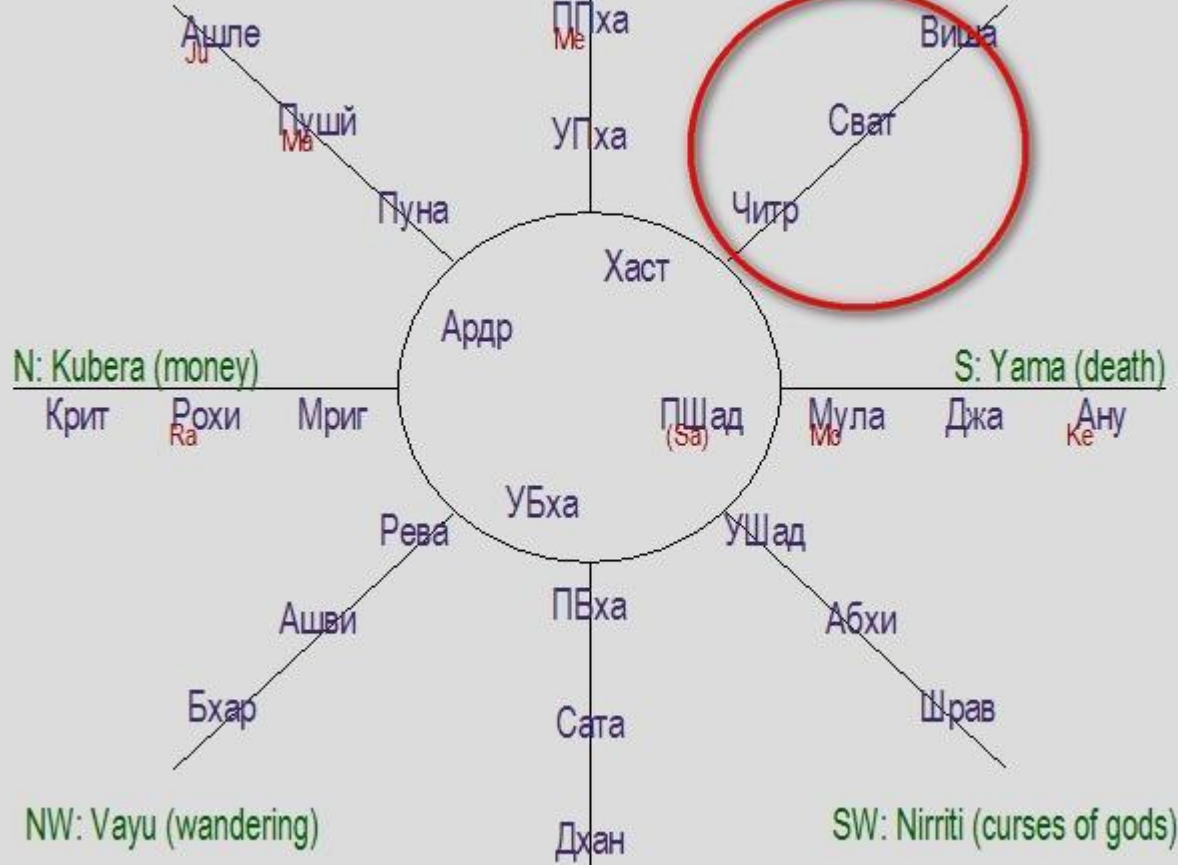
Ашле
Ju
ППха
Me
Виша
Пушй
Me
УПха
Сват
Пуна
Читр
Хаст
Ардр
N: Kubera (money)
S: Yama (death)
Крит
Рохи
Ra
Мриг
ПШад
(Sa)
Мула
Mo
Джа
Ану
Ke
УБха
Рева
УШад
ПБха
Ашви
Абхи
Бхар
Сата
Шрав
NW: Vayu (wandering)
Дхан
SW: Nirriti (curses of gods)